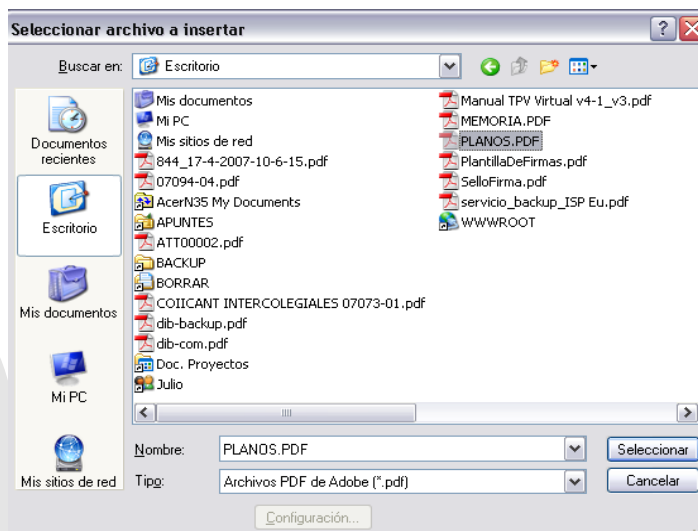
Seleccionar archivo a insertar

Buscar en: Escritorio

Documentos recientes
Escritorio
Mis documentos
Mi PC
Mis sitios de red

Mis documentos
Mi PC
Mis sitios de red
844_17-4-2007-10-6-15.pdf
07094-04.pdf
AcerN35 My Documents
APUNTES
ATT00002.pdf
BACKUP
BORRAR
COIICANT INTERCOLEGIALES 07073-01.pdf
dib-backup.pdf
dib-com.pdf
Doc. Proyectos
Julio

Manual TPV Virtual v4-1_v3.pdf
MEMORIA.PDF
PLANOS.PDF
PlantillaDeFirmas.pdf
SelloFirma.pdf
servicio_backup_ISP Eu.pdf
WWWROOT

Nombre: PLANOS.PDF
Seleccionar
Tipo: Archivos PDF de Adobe (*.pdf)
Cancelar
Configuración...